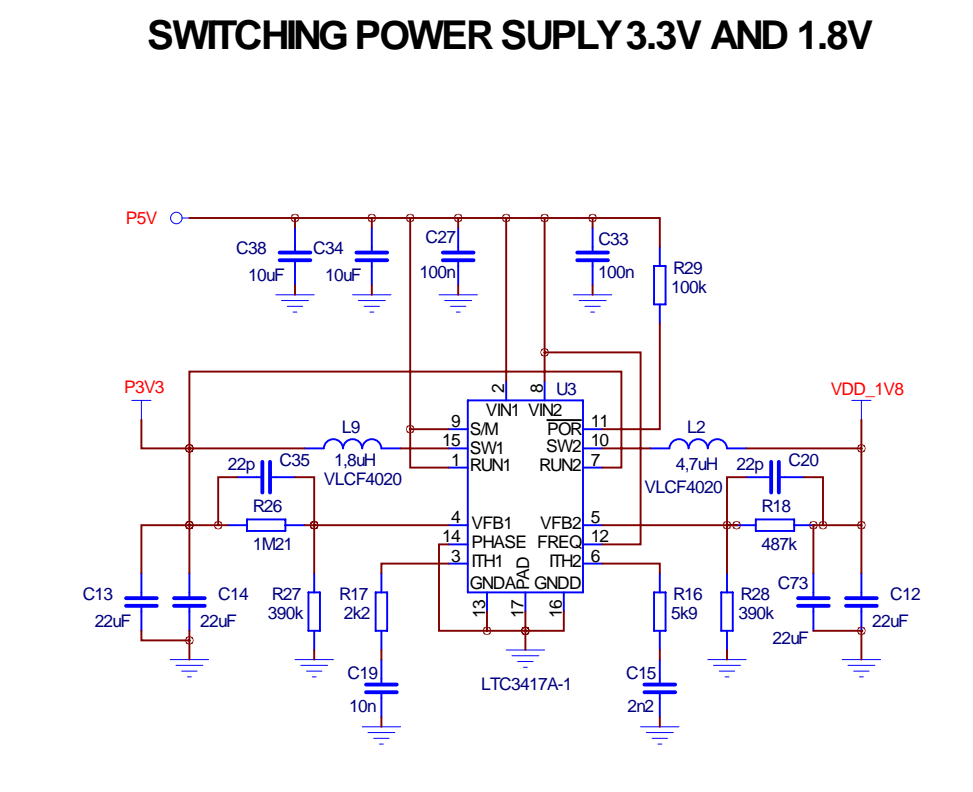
SWITCHING POWER SUPLY 3.3V AND 1.8V

P5V

C38 10uF C34 10uF C27 100n C33 100n R29 100k

P3V3

VDD_1V8

U3

2 8
VIN1 VIN2
9 S/M
15 SW1
1 RUN1
POR 11
SW2 10
RUN2 7

L9 1,8uH VLCF4020

L2 4,7uH VLCF4020

22p C35

22p C20

R26 1M21

R18 487k

4 VFB1
14 PHASE
3 ITH1
GNDA
VFB2 5
FREQ 12
ITH2 6
GNDD
13 PAD 17 16

C13 22uF C14 22uF R27 390k R17 2k2 C19 10n

R16 5k9 C15 2n2 R28 390k C73 22uF C12 22uF

LTC3417A-1